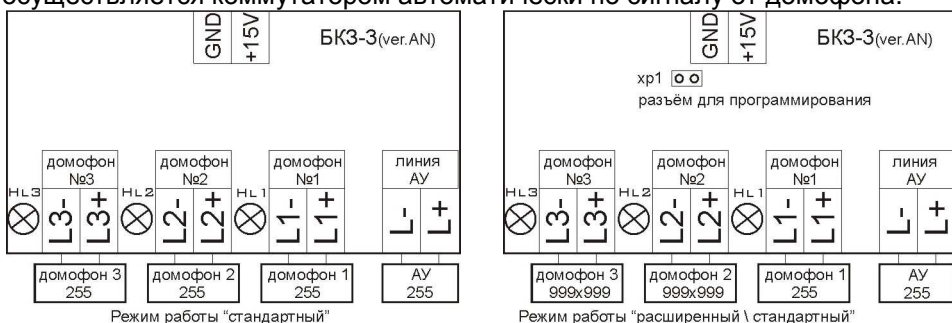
осуществляется коммутатором автоматически по сигналу от домофона.

GND +15V
БКЗ-3(ver.AN)

HL3 домофон №3 L3- L3+
HL2 домофон №2 L2- L2+
HL1 домофон №1 L1- L1+
линия АУ L- L+

домофон 3 255
домофон 2 255
домофон 1 255
АУ 255

Режим работы "стандартный"

GND +15V
БКЗ-3(ver.AN)

xp1
разъём для программирования

HL3 домофон №3 L3- L3+
HL2 домофон №2 L2- L2+
HL1 домофон №1 L1- L1+
линия АУ L- L+

домофон 3 999x999
домофон 2 999x999
домофон 1 255
АУ 255

Режим работы "расширенный \ стандартный"